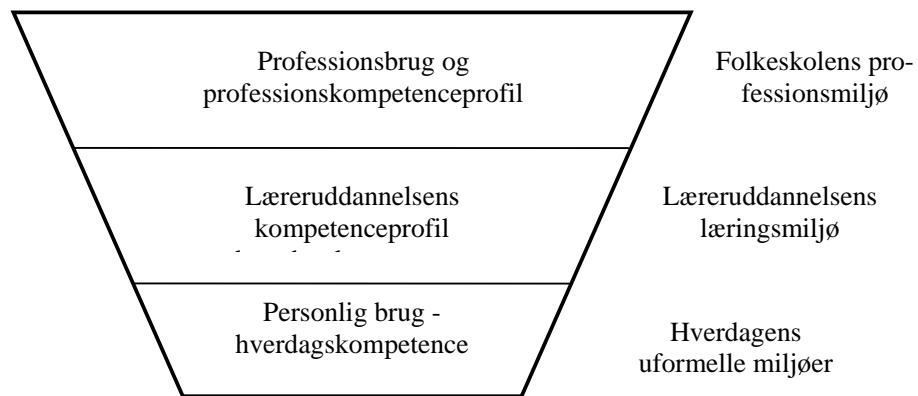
Professionsbrug og professionskompetenceprofil

Folkeskolens professionsmiljø

Læreruddannelsens kompetenceprofil

Læreruddannelsens læringsmiljø

Personlig brug - hverdagskompetence

Hverdagens uformelle miljøer